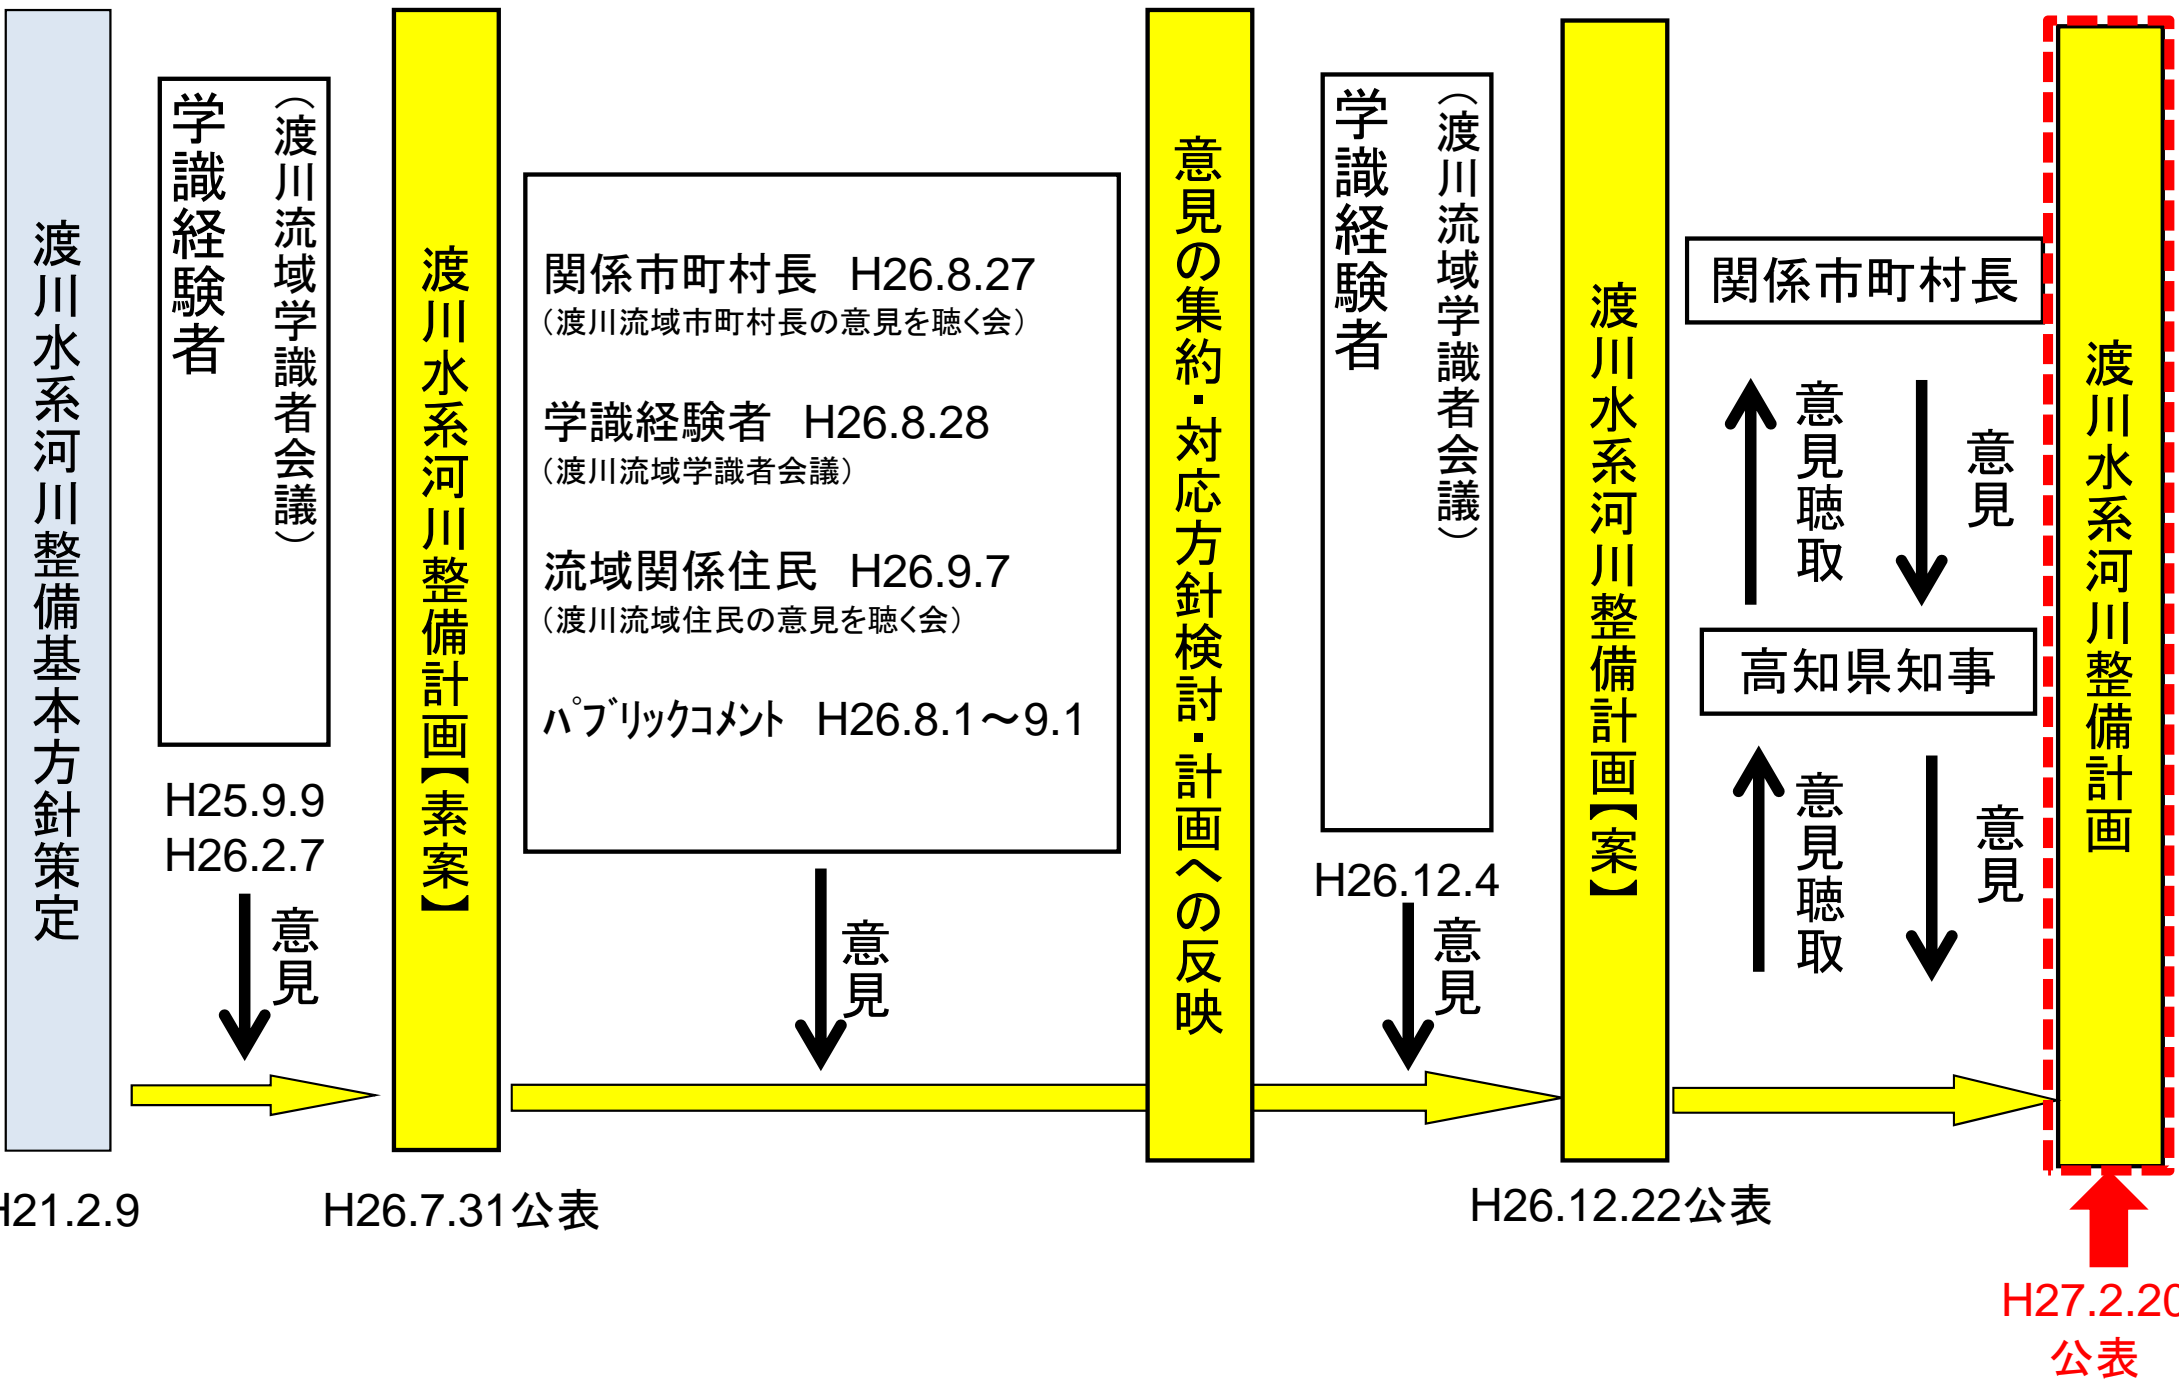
渡川水系河川整備基本方針策定

学識経験者
（渡川流域学識者会議）

H25.9.9
H26.2.7

意見

渡川水系河川整備計画【素案】

関係市町村長　H26.8.27
（渡川流域市町村長の意見を聴く会）

学識経験者　H26.8.28
（渡川流域学識者会議）

流域関係住民　H26.9.7
（渡川流域住民の意見を聴く会）

パブリックコメント　H26.8.1～9.1

意見

意見の集約・対応方針検討・計画への反映

学識経験者
（渡川流域学識者会議）

H26.12.4

意見

渡川水系河川整備計画【案】

関係市町村長

意見聴取

意見

高知県知事

意見聴取

意見

渡川水系河川整備計画

H21.2.9

H26.7.31公表

H26.12.22公表

H27.2.2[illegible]
公表